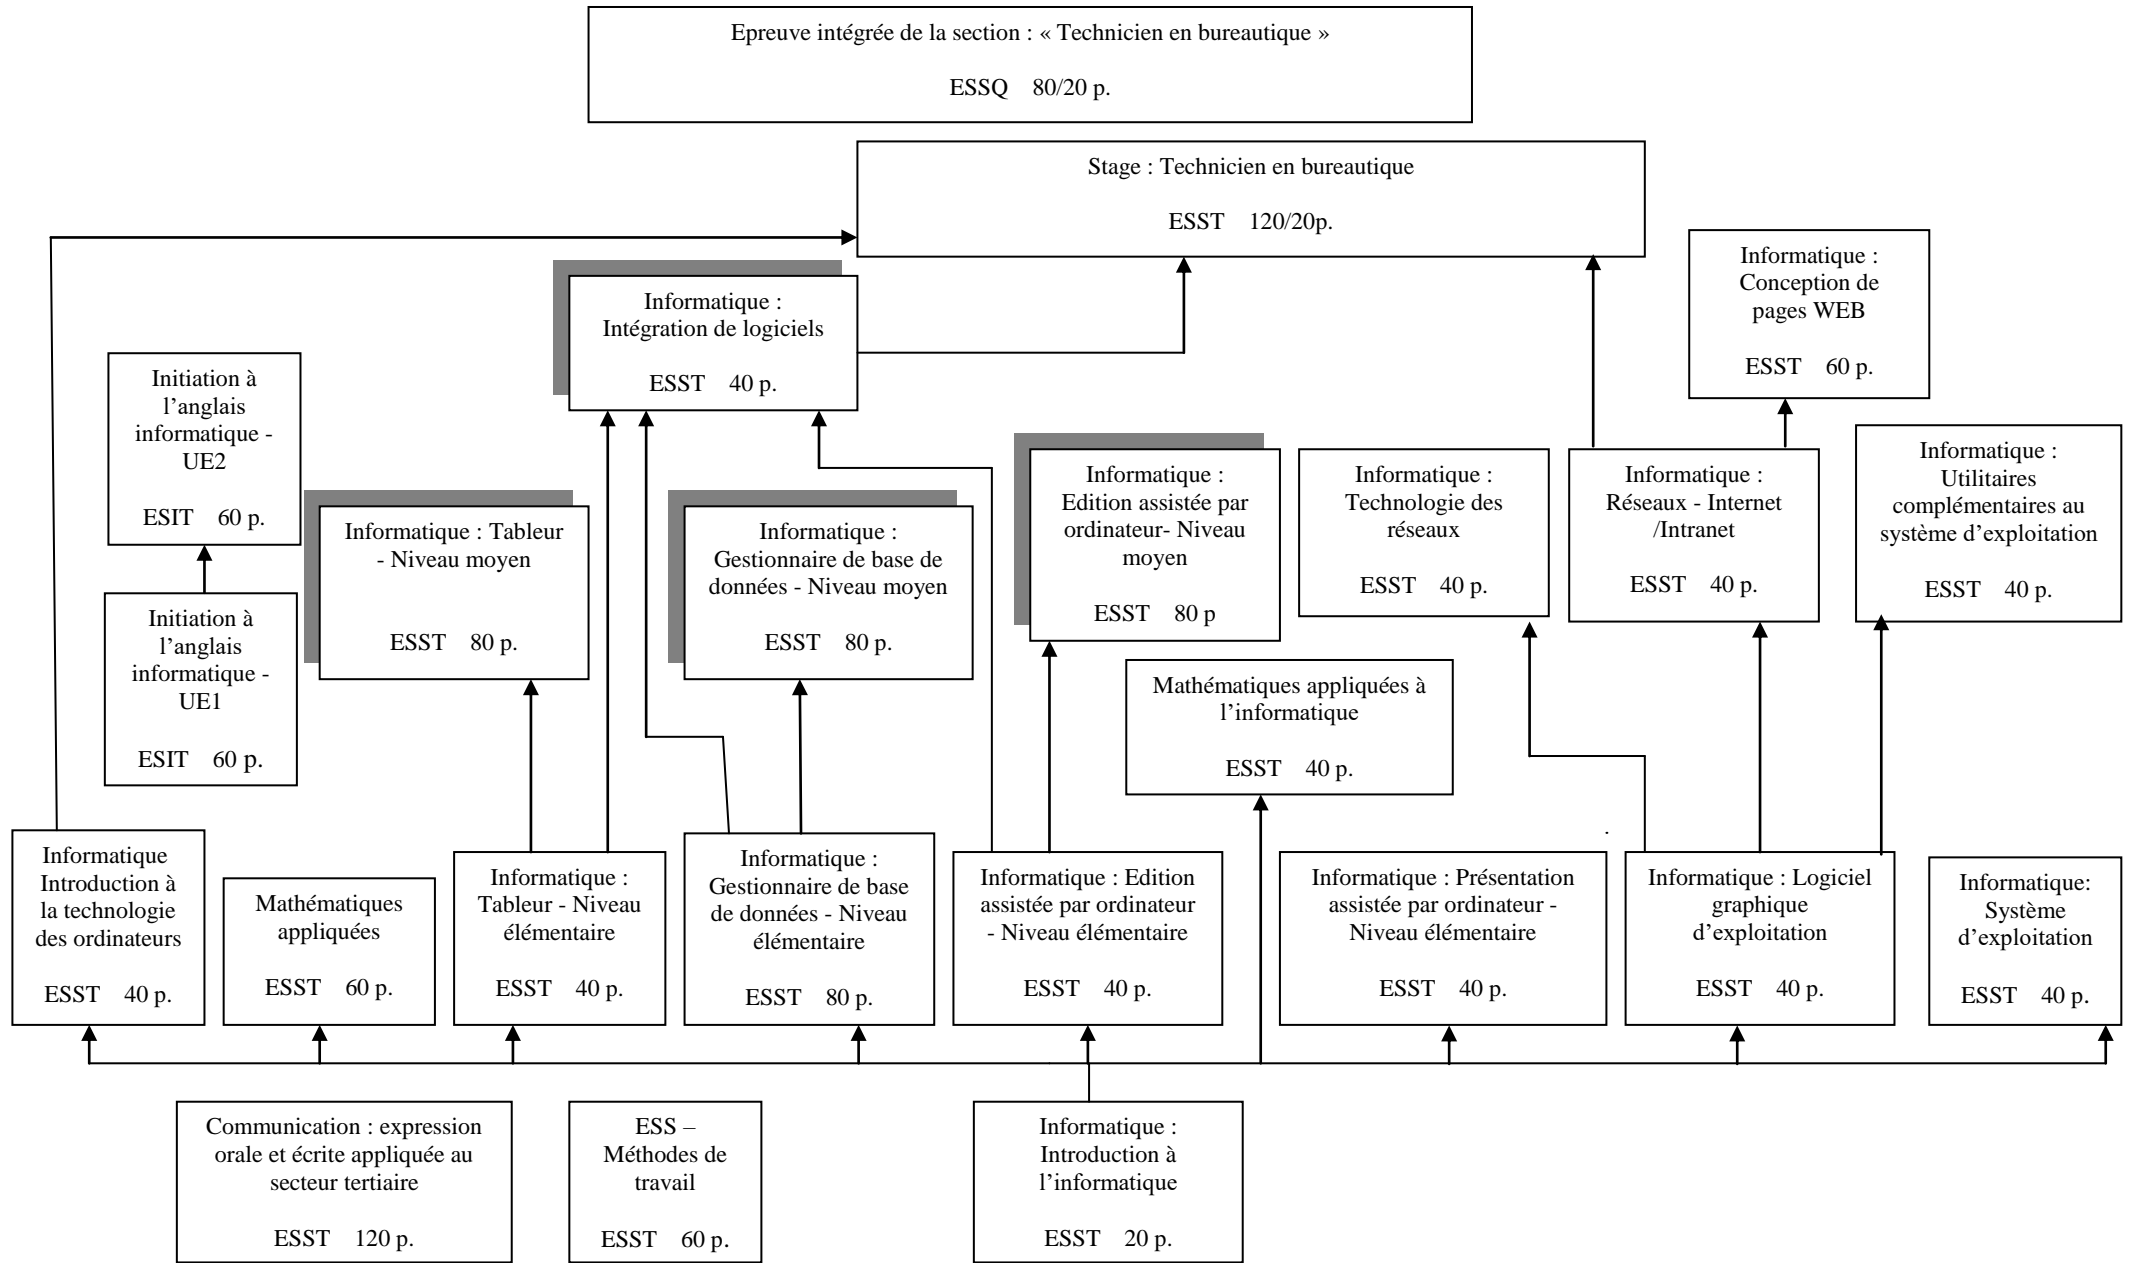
Epreuve intégrée de la section : « Technicien en bureautique »

ESSQ 80/20 p.

Stage : Technicien en bureautique

ESST 120/20p.

Informatique : Conception de pages WEB

ESST 60 p.

Informatique : Intégration de logiciels

ESST 40 p.

Initiation à l'anglais informatique - UE2

ESIT 60 p.

Initiation à l'anglais informatique - UE1

ESIT 60 p.

Informatique : Tableur - Niveau moyen

ESST 80 p.

Informatique : Gestionnaire de base de données - Niveau moyen

ESST 80 p.

Informatique : Edition assistée par ordinateur- Niveau moyen

ESST 80 p

Informatique : Technologie des réseaux

ESST 40 p.

Informatique : Réseaux - Internet /Intranet

ESST 40 p.

Informatique : Utilitaires complémentaires au système d'exploitation

ESST 40 p.

Mathématiques appliquées à l'informatique

ESST 40 p.

Informatique Introduction à la technologie des ordinateurs

ESST 40 p.

Mathématiques appliquées

ESST 60 p.

Informatique : Tableur - Niveau élémentaire

ESST 40 p.

Informatique : Gestionnaire de base de données - Niveau élémentaire

ESST 80 p.

Informatique : Edition assistée par ordinateur - Niveau élémentaire

ESST 40 p.

Informatique : Présentation assistée par ordinateur - Niveau élémentaire

ESST 40 p.

Informatique : Logiciel graphique d'exploitation

ESST 40 p.

Informatique: Système d'exploitation

ESST 40 p.

Communication : expression orale et écrite appliquée au secteur tertiaire

ESST 120 p.

ESS – Méthodes de travail

ESST 60 p.

Informatique : Introduction à l'informatique

ESST 20 p.